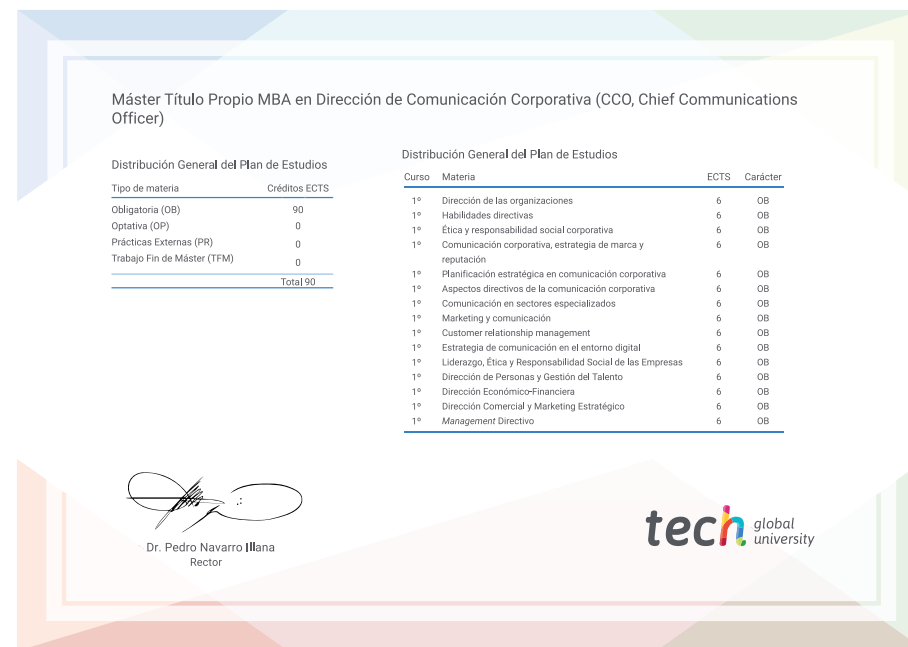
Máster Título Propio MBA en Dirección de Comunicación Corporativa (CCO, Chief Communications Officer)

Distribución General del Plan de Estudios

| Tipo de materia | Créditos ECTS |
|---|---|
| Obligatoria (OB) | 90 |
| Optativa (OP) | 0 |
| Prácticas Externas (PR) | 0 |
| Trabajo Fin de Máster (TFM) | 0 |
| | Total 90 |

Distribución General del Plan de Estudios

| Curso | Materia | ECTS | Carácter |
|---|---|---|---|
| 1º | Dirección de las organizaciones | 6 | OB |
| 1º | Habilidades directivas | 6 | OB |
| 1º | Ética y responsabilidad social corporativa | 6 | OB |
| 1º | Comunicación corporativa, estrategia de marca y reputación | 6 | OB |
| 1º | Planificación estratégica en comunicación corporativa | 6 | OB |
| 1º | Aspectos directivos de la comunicación corporativa | 6 | OB |
| 1º | Comunicación en sectores especializados | 6 | OB |
| 1º | Marketing y comunicación | 6 | OB |
| 1º | Customer relationship management | 6 | OB |
| 1º | Estrategia de comunicación en el entorno digital | 6 | OB |
| 1º | Liderazgo, Ética y Responsabilidad Social de las Empresas | 6 | OB |
| 1º | Dirección de Personas y Gestión del Talento | 6 | OB |
| 1º | Dirección Económico-Financiera | 6 | OB |
| 1º | Dirección Comercial y Marketing Estratégico | 6 | OB |
| 1º | Management Directivo | 6 | OB |

Dr. Pedro Navarro Illana
Rector

tech global university